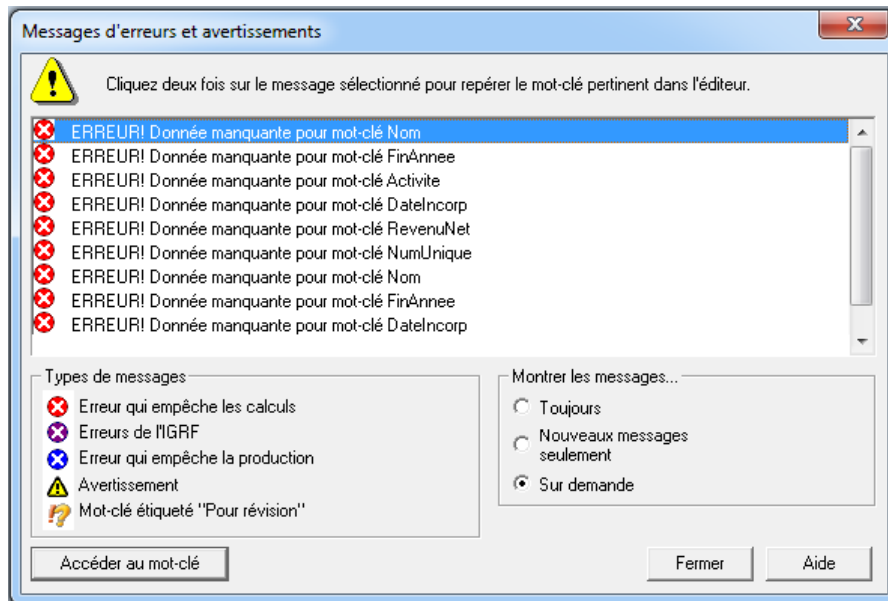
Messages d'erreurs et avertissements

Cliquez deux fois sur le message sélectionné pour repérer le mot-clé pertinent dans l'éditeur.

ERREUR! Donnée manquante pour mot-clé Nom
ERREUR! Donnée manquante pour mot-clé FinAnnee
ERREUR! Donnée manquante pour mot-clé Activite
ERREUR! Donnée manquante pour mot-clé DateIncorp
ERREUR! Donnée manquante pour mot-clé RevenuNet
ERREUR! Donnée manquante pour mot-clé NumUnique
ERREUR! Donnée manquante pour mot-clé Nom
ERREUR! Donnée manquante pour mot-clé FinAnnee
ERREUR! Donnée manquante pour mot-clé DateIncorp

Types de messages
Erreur qui empêche les calculs
Erreurs de l'IGRF
Erreur qui empêche la production
Avertissement
Mot-clé étiqueté "Pour révision"

Montrer les messages...
Toujours
Nouveaux messages seulement
Sur demande

Accéder au mot-clé

Fermer

Aide